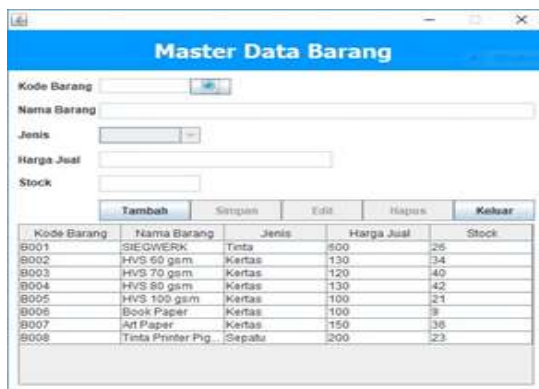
Master Data Barang

Kode Barang

Nama Barang

Jenis

Harga Jual

Stock

Tambah Simpan Edit Hapus Keluar

| Kode Barang | Nama Barang | Jenis | Harga Jual | Stock |
|---|---|---|---|---|
| B001 | SIEGWERK | Tinta | 500 | 26 |
| B002 | HVS 60 gsm | Kertas | 130 | 34 |
| B003 | HVS 70 gsm | Kertas | 120 | 40 |
| B004 | HVS 80 gsm | Kertas | 130 | 42 |
| B005 | HVS 100 gsm | Kertas | 100 | 21 |
| B006 | Book Paper | Kertas | 100 | 9 |
| B007 | Art Paper | Kertas | 150 | 36 |
| B008 | Tinta Printer Pig... | Sepatu | 200 | 23 |